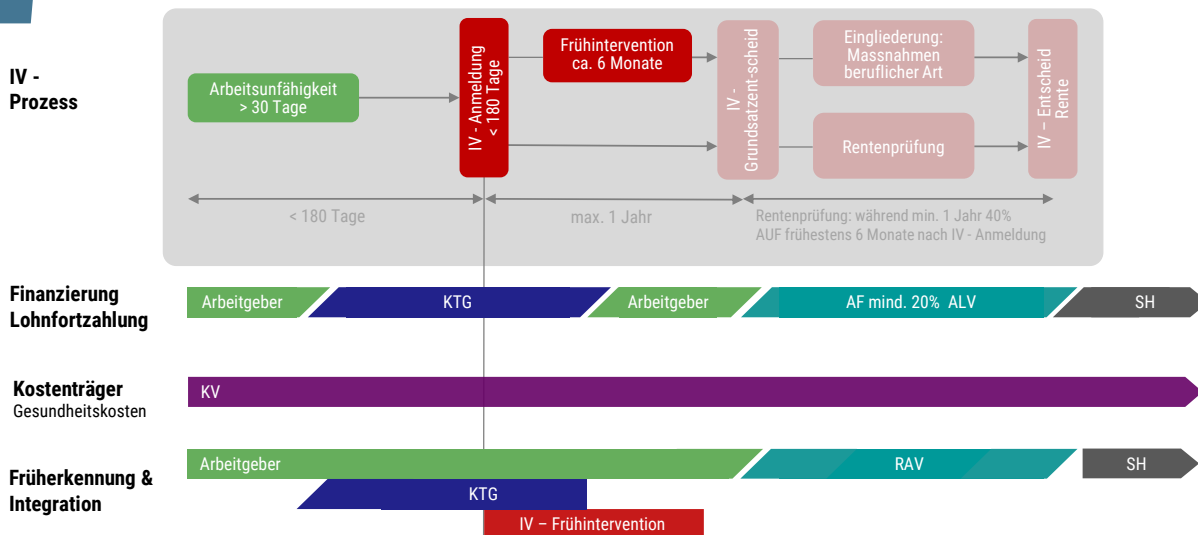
IV - Prozess

Arbeitsunfähigkeit > 30 Tage

IV - Anmeldung < 180 Tage

Frühintervention ca. 6 Monate

IV - Grundsatzent-scheid

Eingliederung: Massnahmen beruflicher Art

Rentenprüfung

IV – Entscheid Rente

< 180 Tage

max. 1 Jahr

Rentenprüfung: während min. 1 Jahr 40% AUF frühestens 6 Monate nach IV - Anmeldung

Finanzierung Lohnfortzahlung

Arbeitgeber

KTG

Arbeitgeber

AF mind. 20% ALV

SH

Kostenträger
Gesundheitskosten

KV

Früherkennung & Integration

Arbeitgeber

RAV

SH

KTG

IV – Frühintervention